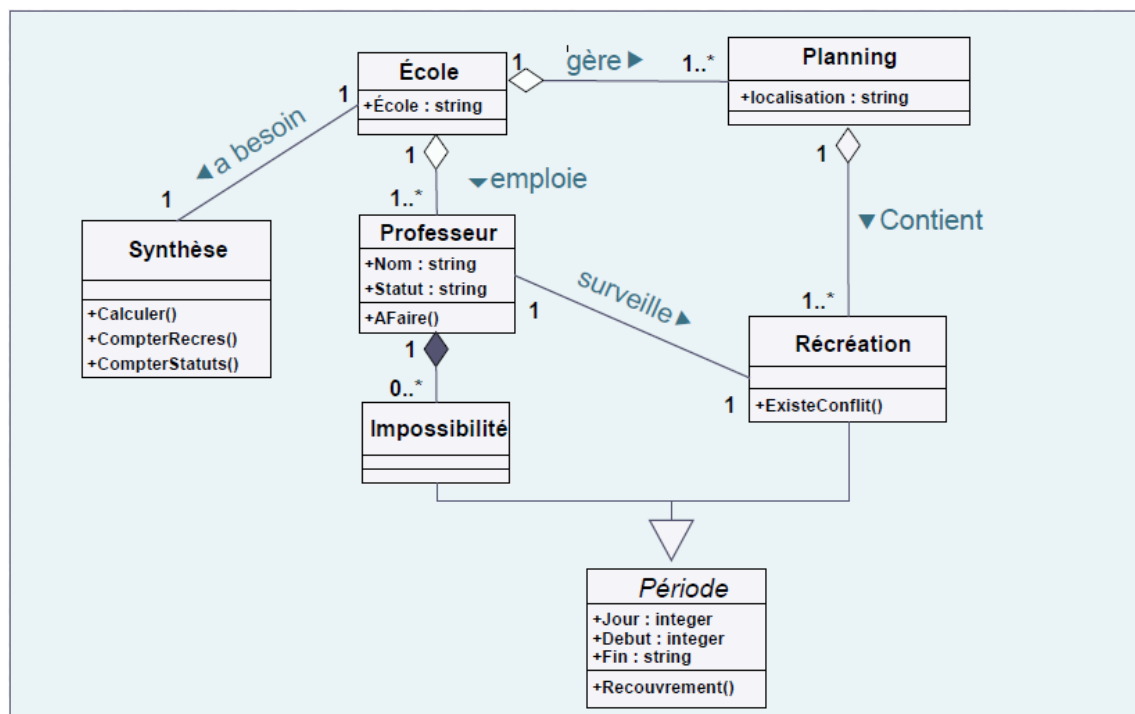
École
+École : string

1 gère ▶ 1..*

Planning
+localisation : string

1
▲a besoin
1

1
▾emploie
1..*

1
▼Contient
1..*

Synthèse
+Calculer()
+CompterRecres()
+CompterStatuts()

Professeur
+Nom : string
+Statut : string
+AFaire()

surveille▶
1
1

Récréation
+ExisteConflit()

1
0..*

Impossibilité

Période
+Jour : integer
+Debut : integer
+Fin : string
+Recouvrement()